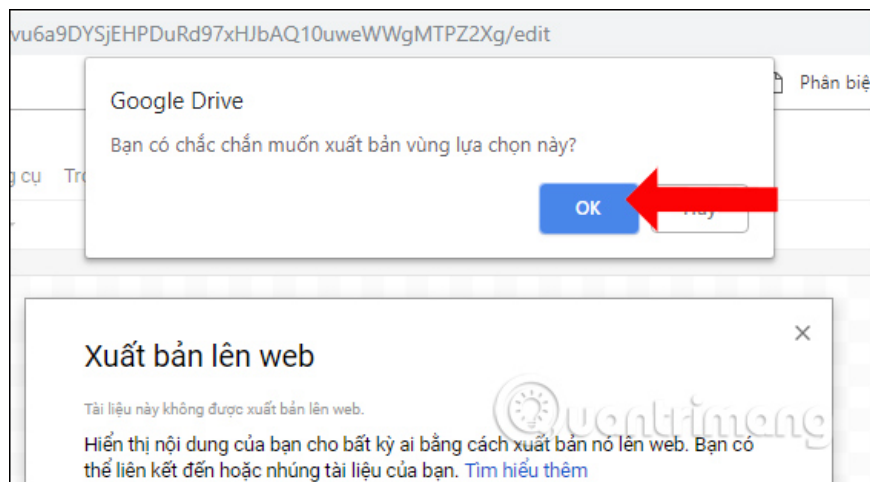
vu6a9DYSjEHPDuRd97xHJbAQ10uweWWgMTPZ2Xg/edit

Phân biệ

g cụ Trợ

Google Drive

Bạn có chắc chắn muốn xuất bản vùng lựa chọn này?

OK

Hủy

Xuất bản lên web

×

Tài liệu này không được xuất bản lên web.

Hiển thị nội dung của bạn cho bất kỳ ai bằng cách xuất bản nó lên web. Bạn có thể liên kết đến hoặc nhúng tài liệu của bạn. Tìm hiểu thêm

Quantrimang